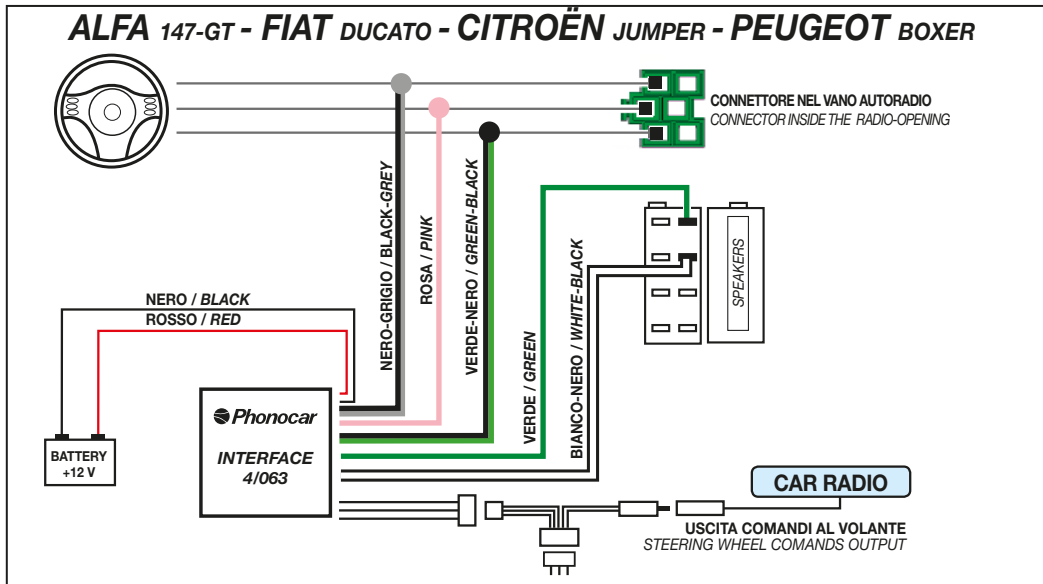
ALFA 147-GT - FIAT DUCATO - CITROËN JUMPER - PEUGEOT BOXER

CONNETTORE NEL VANO AUTORADIO
CONNECTOR INSIDE THE RADIO-OPENING

NERO-GRIGIO / BLACK-GREY
ROSA / PINK
VERDE-NERO / GREEN-BLACK

SPEAKERS

NERO / BLACK
ROSSO / RED

VERDE / GREEN
BIANCO-NERO / WHITE-BLACK

Phonocar
INTERFACE
4/063

BATTERY
+12 V

CAR RADIO

USCITA COMANDI AL VOLANTE
STEERING WHEEL COMANDS OUTPUT